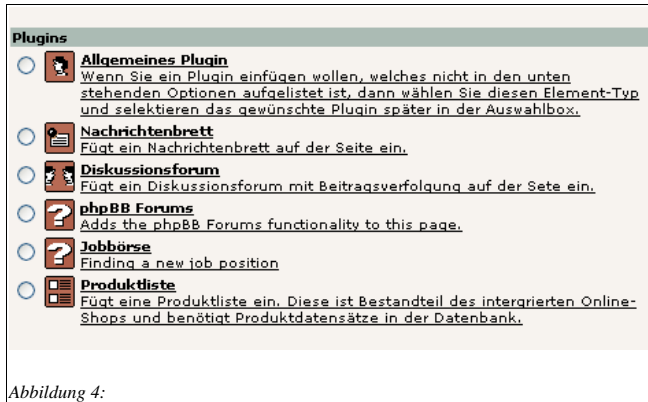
Plugins

Allgemeines Plugin
Wenn Sie ein Plugin einfügen wollen, welches nicht in den unten stehenden Optionen aufgelistet ist, dann wählen Sie diesen Element-Typ und selektieren das gewünschte Plugin später in der Auswahlbox.

Nachrichtenbrett
Fügt ein Nachrichtenbrett auf der Seite ein.

Diskussionsforum
Fügt ein Diskussionsforum mit Beitragsverfolgung auf der Sete ein.

phpBB Forums
Adds the phpBB Forums functionality to this page.

Jobbörse
Finding a new job position

Produktliste
Fügt eine Produktliste ein. Diese ist Bestandteil des intergrierten Online-Shops und benötigt Produktdatensätze in der Datenbank.

Abbildung 4: